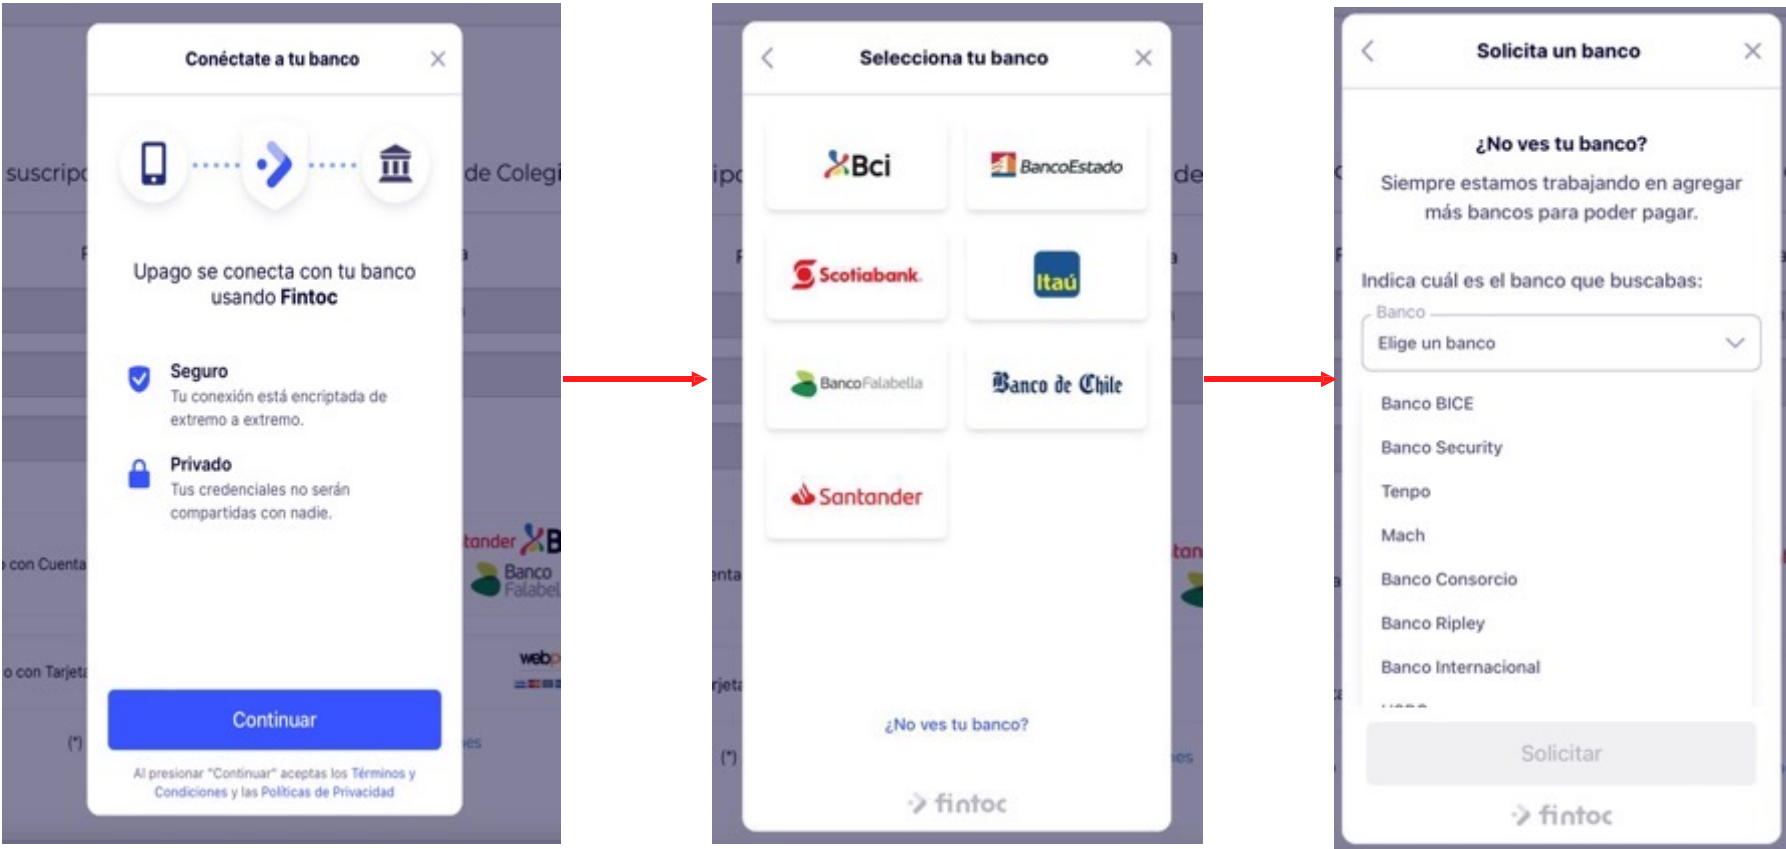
Conéctate a tu banco

Upago se conecta con tu banco usando Fintoc

Seguro
Tu conexión está encriptada de extremo a extremo.

Privado
Tus credenciales no serán compartidas con nadie.

Continuar

Al presionar "Continuar" aceptas los Términos y Condiciones y las Políticas de Privacidad

Selecciona tu banco

Bci

BancoEstado

Scotiabank

Itaú

BancoFalabella

Banco de Chile

Santander

¿No ves tu banco?

fintoc

Solicita un banco

¿No ves tu banco?

Siempre estamos trabajando en agregar más bancos para poder pagar.

Indica cuál es el banco que buscabas:

Banco
Elige un banco

Banco BICE
Banco Security
Tenpo
Mach
Banco Consorcio
Banco Ripley
Banco Internacional
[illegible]

Solicitar

fintoc